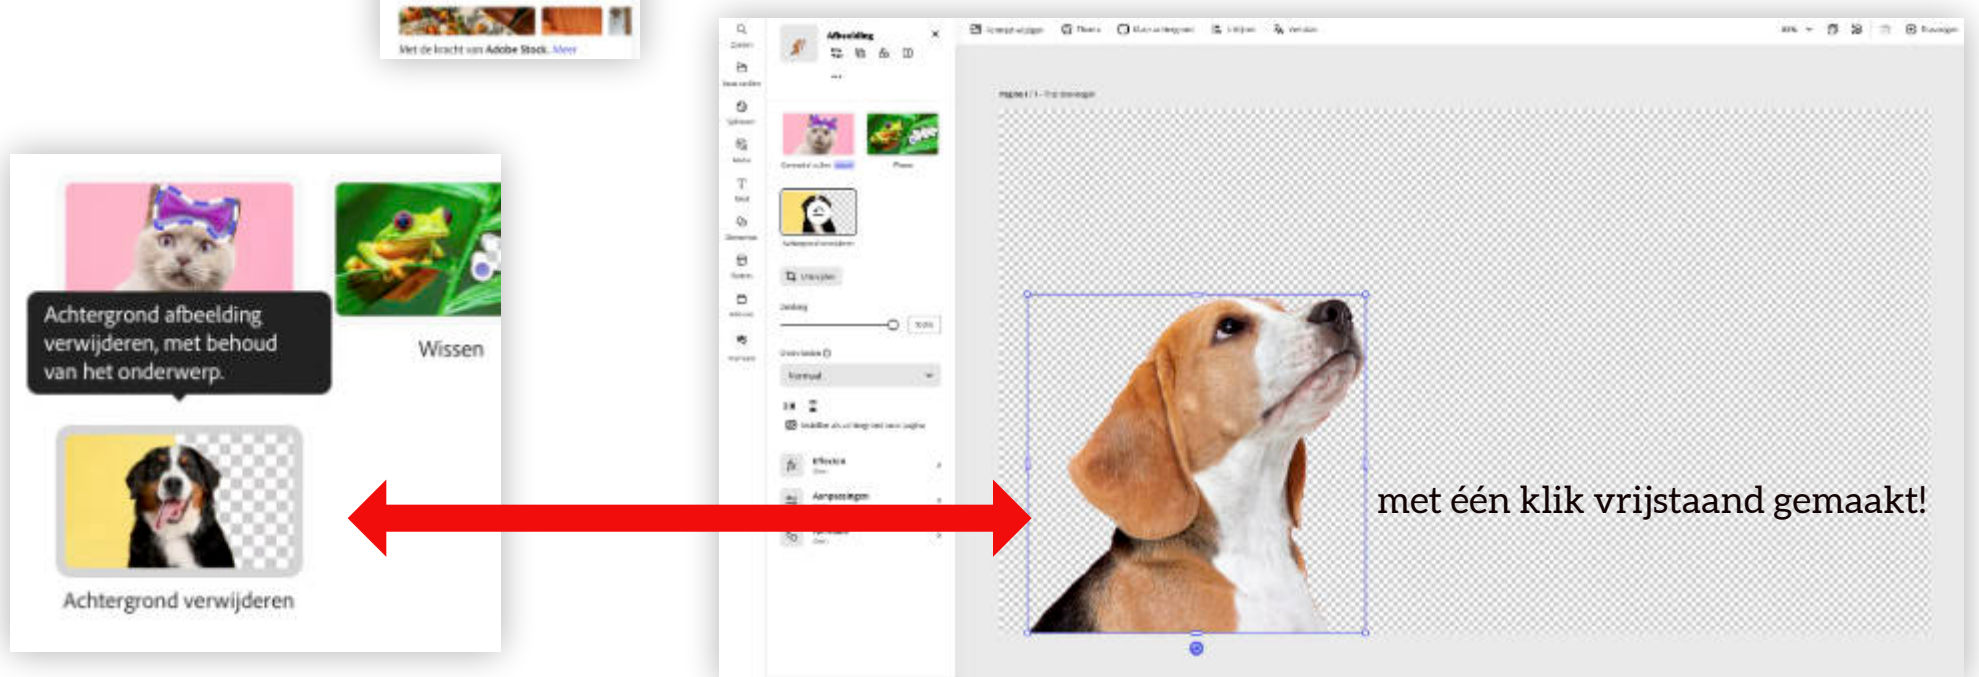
Met de kracht van Adobe Stock. Meer

Achtergrond afbeelding verwijderen, met behoud van het onderwerp.

Wissen

Achtergrond verwijderen

Afbeelding

Wissen

Achtergrond verwijderen

Effecten

Aanpassingen

Pagina 1 / 1 - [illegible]

met één klik vrijstaand gemaakt!